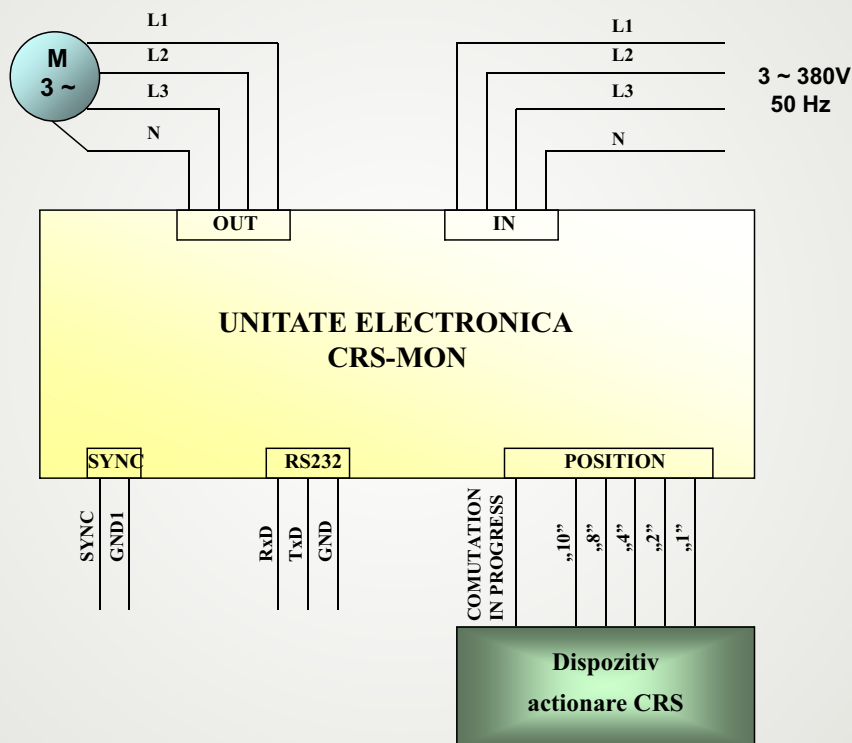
M
3 ~

L1
L2
L3
N

L1
L2
L3
N

3 ~ 380V
50 Hz

OUT

IN

UNITATE ELECTRONICA
CRS-MON

SYNC

RS232

POSITION

SYNC
GND1

RxD
TxD
GND

COMUTATION
IN PROGRESS

„10”
„8”
„4”
„2”
„1”

Dispozitiv
actionare CRS